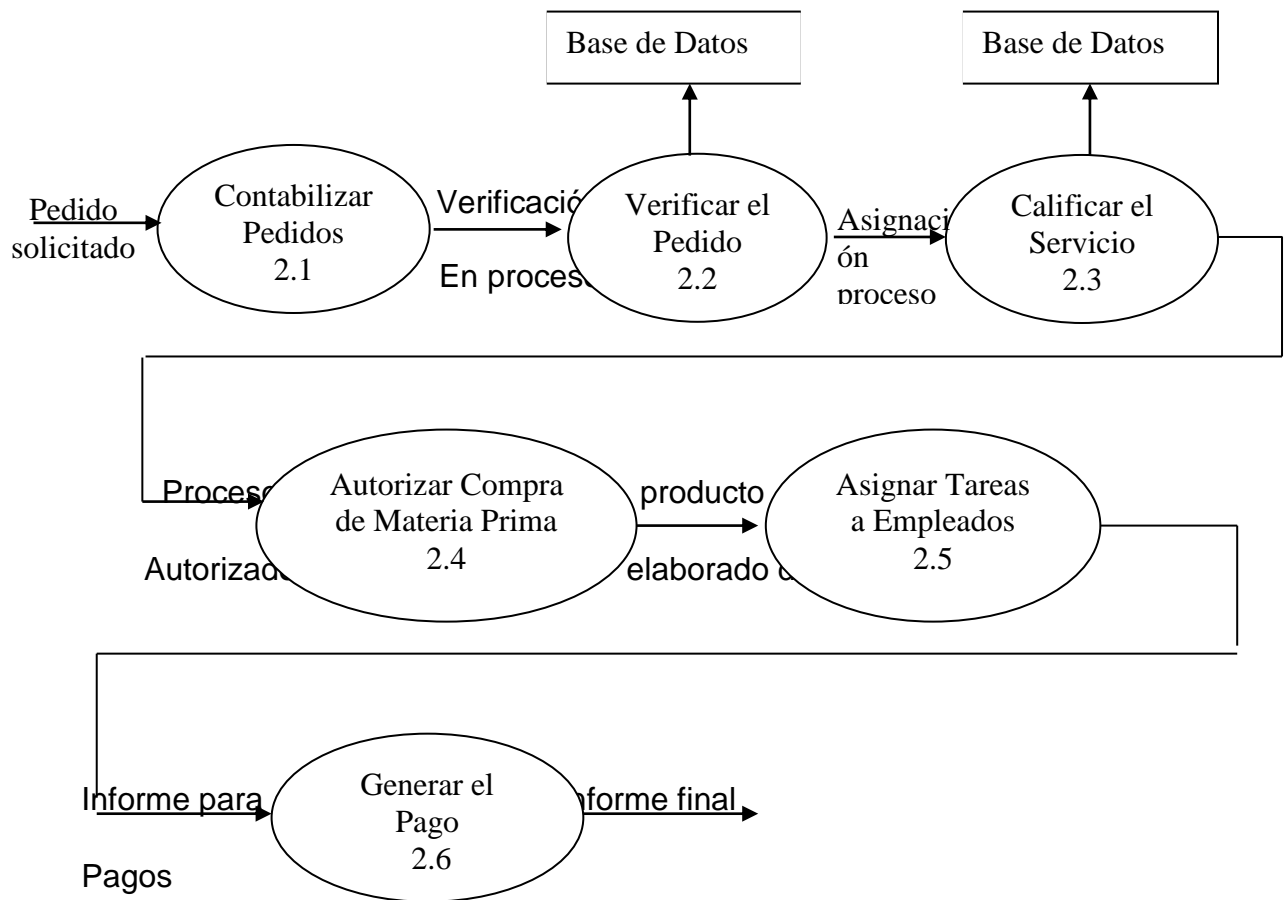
Base de Datos

Base de Datos

Pedido solicitado

Contabilizar Pedidos 2.1

Verificació

En proces

Verificar el Pedido 2.2

Asignaci ón proceso

Calificar el Servicio 2.3

Proces

Autorizad

Autorizar Compra de Materia Prima 2.4

producto

elaborado

Asignar Tareas a Empleados 2.5

Informe para

Pagos

Generar el Pago 2.6

nforme final